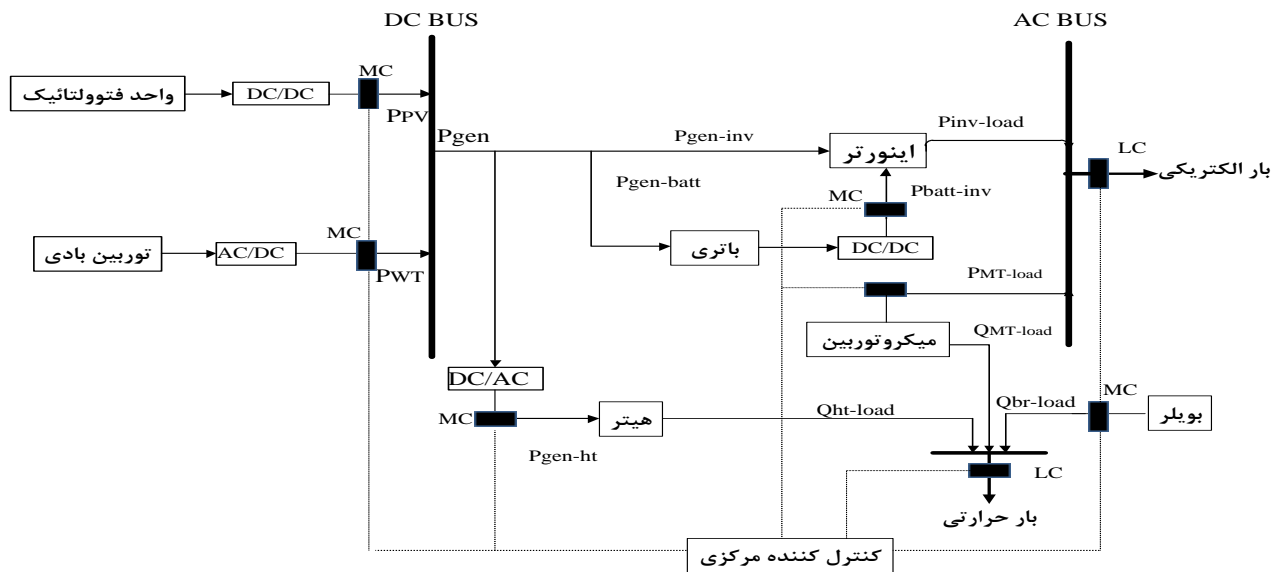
DC BUS

AC BUS

واحد فتوولتائیک

DC/DC

MC

PPV

Pgen

Pgen-inv

اینورتر

Pinv-load

LC

بار الکتریکی

Pgen-batt

MC

Pbatt-inv

توربین بادی

AC/DC

MC

PWT

باتری

DC/DC

PMT-load

میکروتوربین

QMT-load

DC/AC

MC

هیتر

Qht-load

Qbr-load

MC

بویلر

Pgen-ht

LC

بار حرارتی

کنترل کننده مرکزی